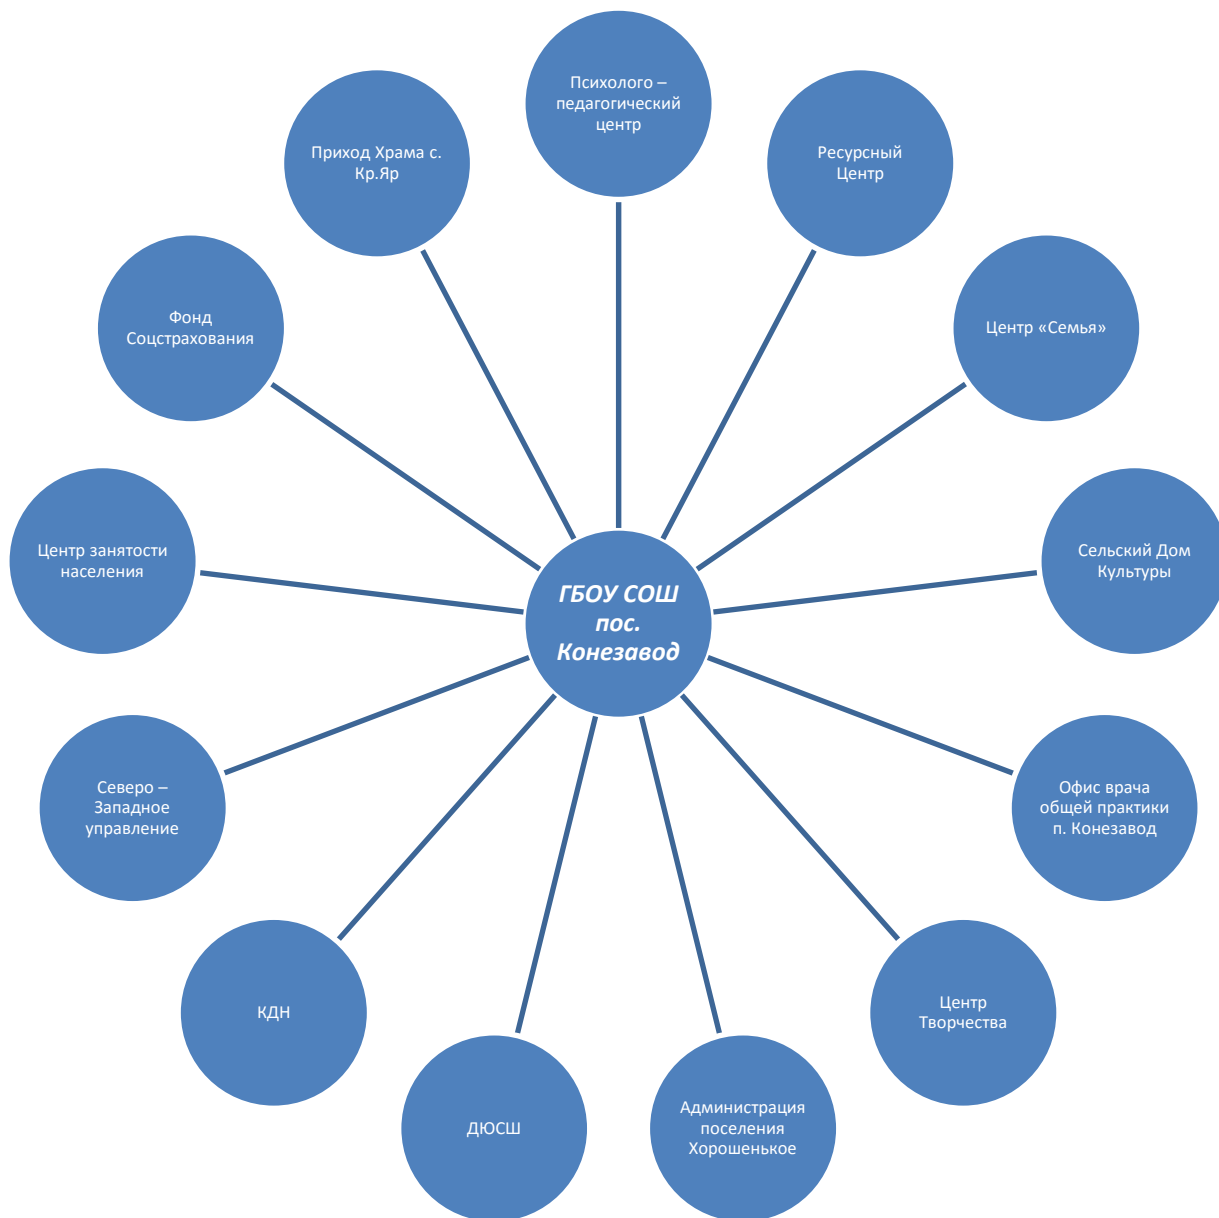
Психолого – педагогический центр

Ресурсный Центр

Центр «Семья»

Сельский Дом Культуры

Офис врача общей практики п. Конезавод

Центр Творчества

Администрация поселения Хорошенькое

ДЮСШ

КДН

Северо – Западное управление

Центр занятости населения

Фонд Соцстрахования

Приход Храма с. Кр.Яр

ГБОУ СОШ пос. Конезавод